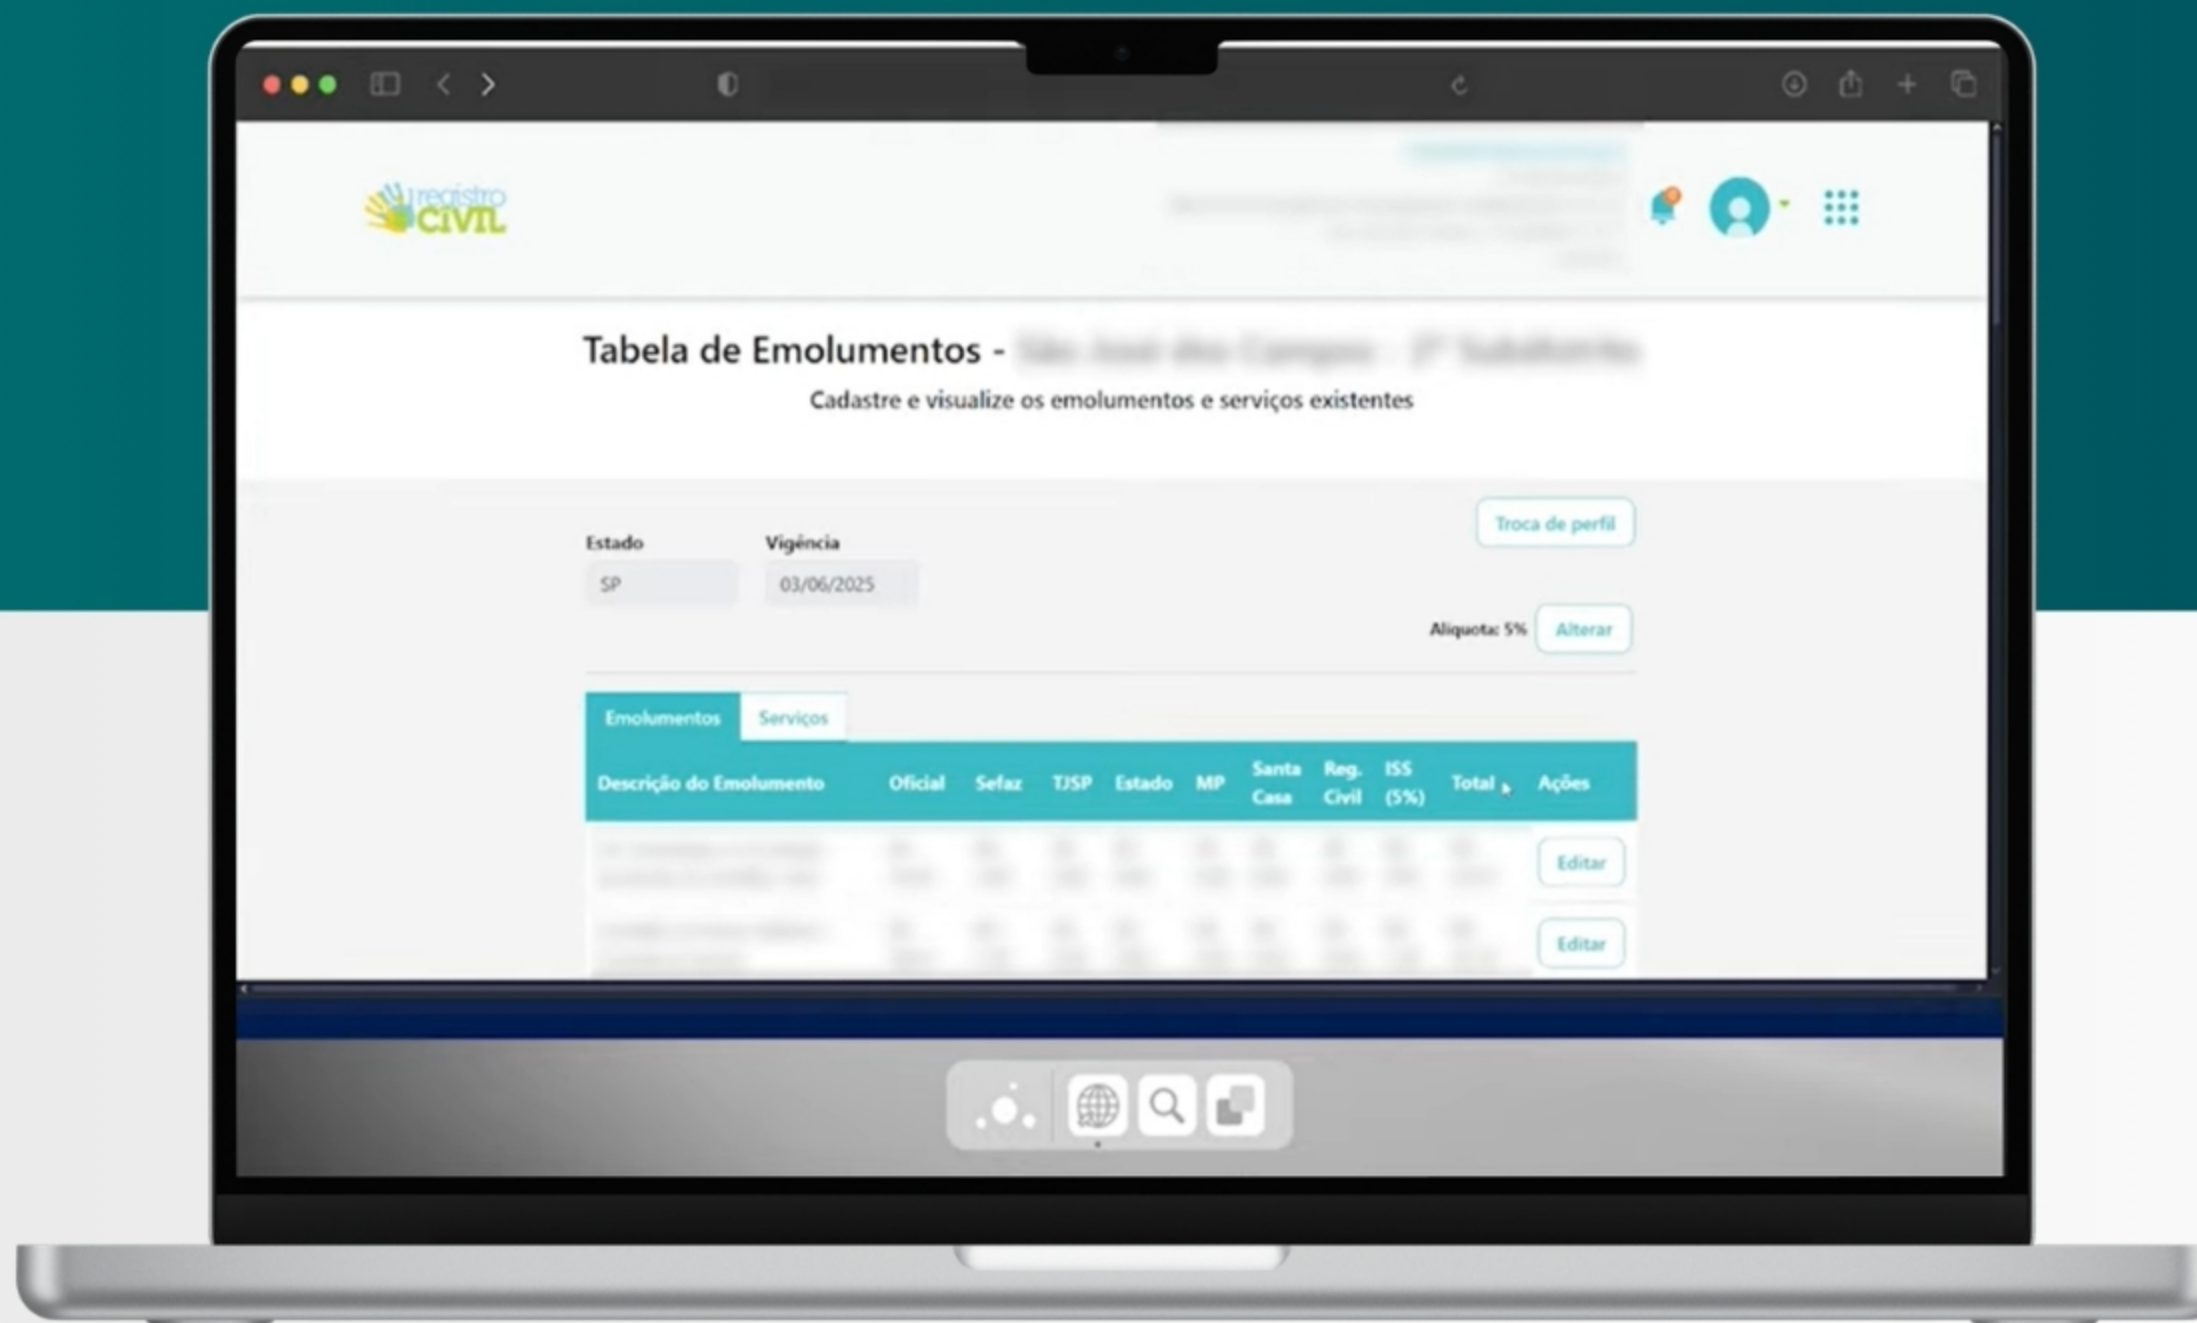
registro CIVIL

Tabela de Emolumentos - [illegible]

Cadastre e visualize os emolumentos e serviços existentes

Troca de perfil

Estado
SP

Vigência
03/06/2025

Aliquota: 5% Alterar

Emolumentos Serviços

| Descrição do Emolumento | Oficial | Sefaz | TJSP | Estado | MP | Santa Casa | Reg. Civil | ISS (5%) | Total | Ações |
|---|---|---|---|---|---|---|---|---|---|---|
| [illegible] | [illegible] | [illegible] | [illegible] | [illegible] | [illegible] | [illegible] | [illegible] | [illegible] | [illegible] | Editar |
| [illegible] | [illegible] | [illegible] | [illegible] | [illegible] | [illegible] | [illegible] | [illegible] | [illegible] | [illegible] | Editar |